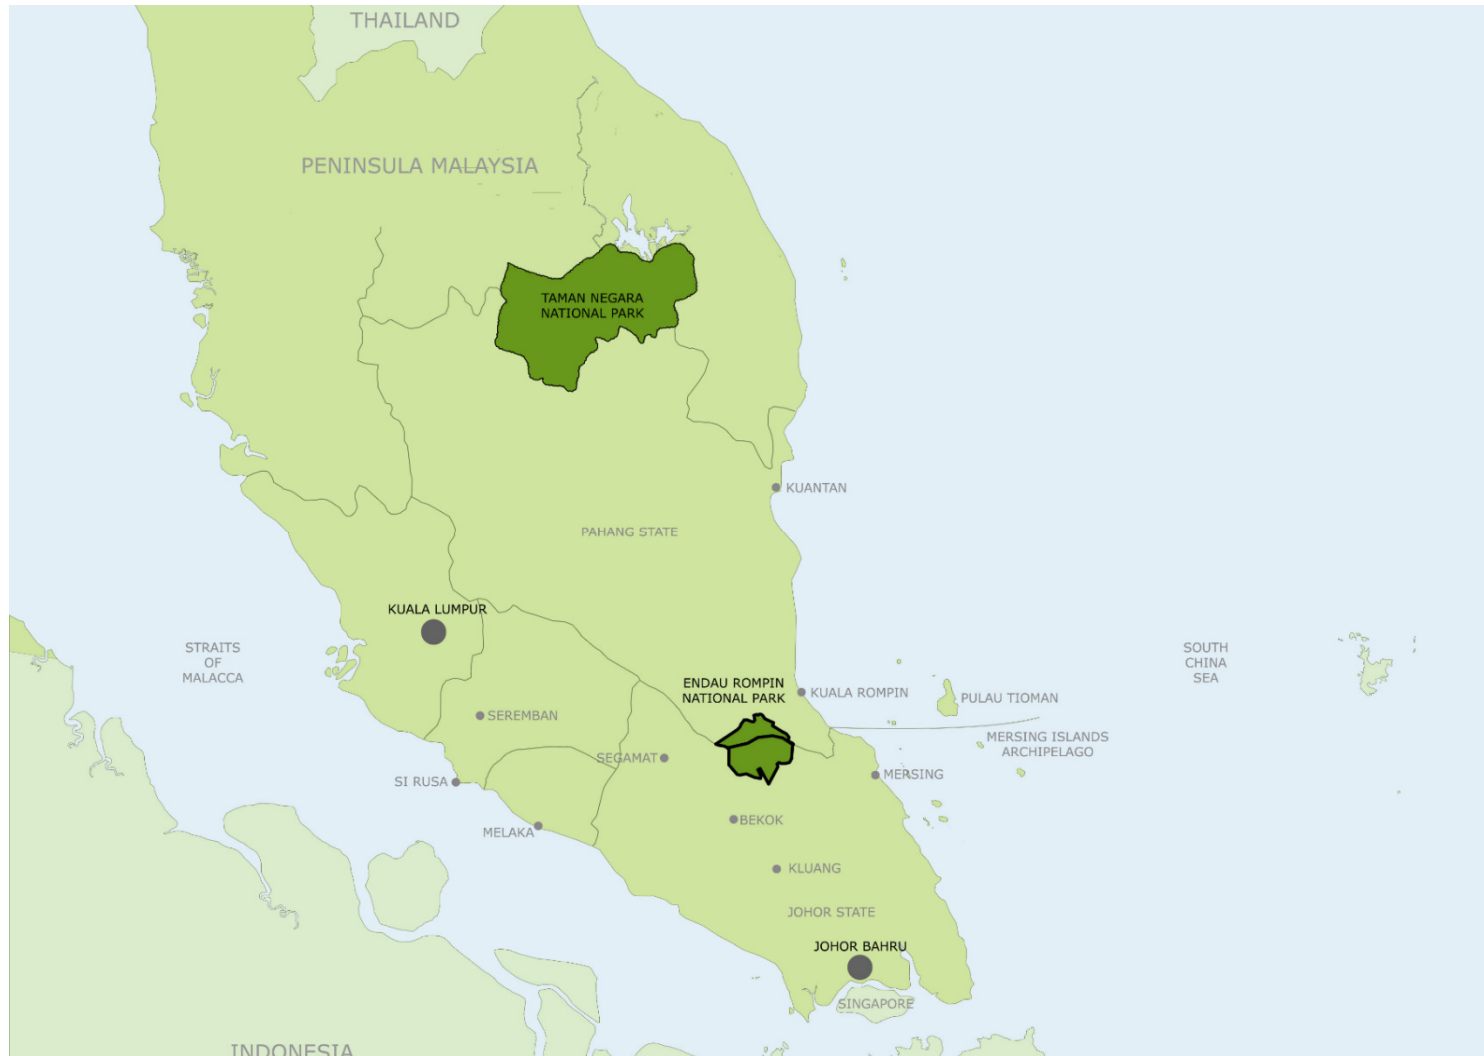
THAILAND

PENINSULA MALAYSIA

TAMAN NEGARA NATIONAL PARK

KUANTAN

PAHANG STATE

KUALA LUMPUR

STRAITS OF MALACCA

SOUTH CHINA SEA

ENDAU ROMPIN NATIONAL PARK

KUALA ROMPIN

PULAU TIOMAN

SEREMBAN

MERSING ISLANDS ARCHIPELAGO

SEGAMAT

MERSING

SI RUSA

BEKOK

MELAKA

KLUANG

JOHOR STATE

JOHOR BAHRU

SINGAPORE

INDONESIA